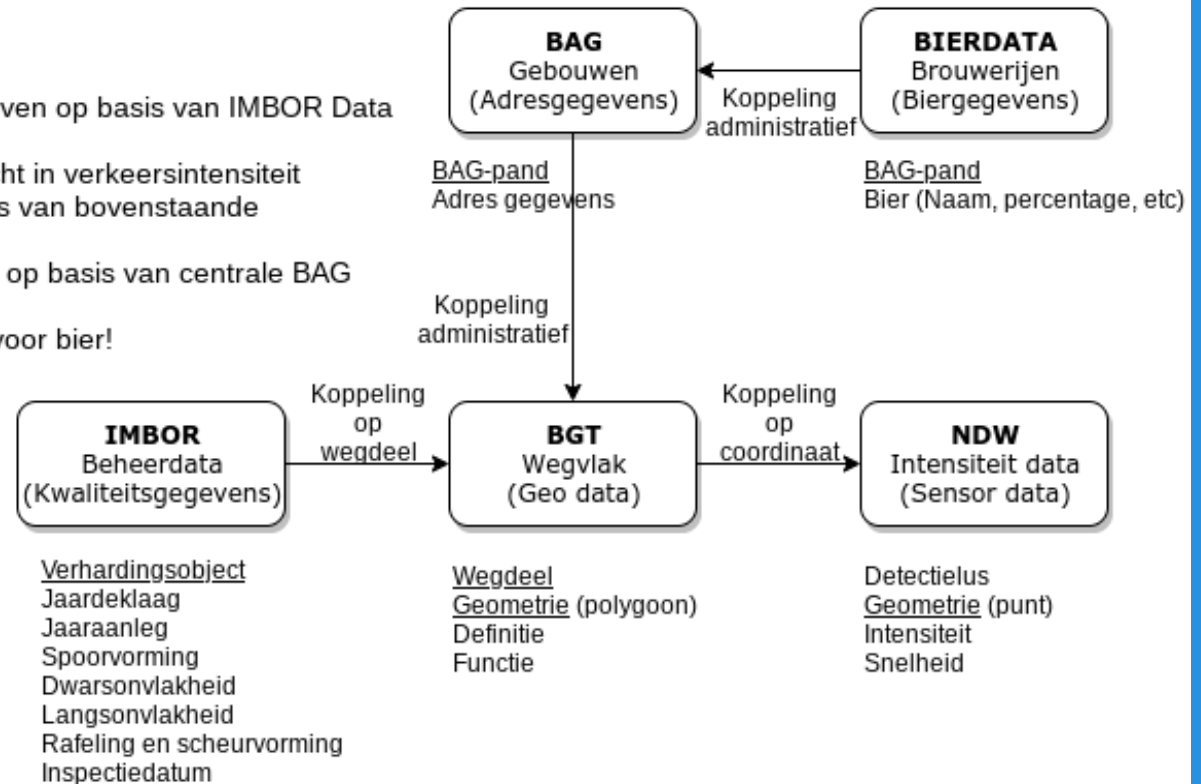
ven op basis van IMBOR Data

ht in verkeersintensiteit
s van bovenstaande

op basis van centrale BAG

voor bier!

**BAG**
Gebouwen
(Adresgegevens)

**BIERDATA**
Brouwerijen
(Biergegevens)

Koppeling
administratief

BAG-pand
Adres gegevens

BAG-pand
Bier (Naam, percentage, etc)

Koppeling
administratief

**IMBOR**
Beheerdata
(Kwaliteitsgegevens)

Koppeling
op
wegdeel

**BGT**
Wegvlak
(Geo data)

Koppeling
op
coordinaat

**NDW**
Intensiteit data
(Sensor data)

Verhardingsobject
Jaardeklaag
Jaaraanleg
Spoorvorming
Dwarsonvlakheid
Langsonvlakheid
Rafeling en scheurvorming
Inspectiedatum

Wegdeel
Geometrie (polygoon)
Definitie
Functie

Detectielus
Geometrie (punt)
Intensiteit
Snelheid